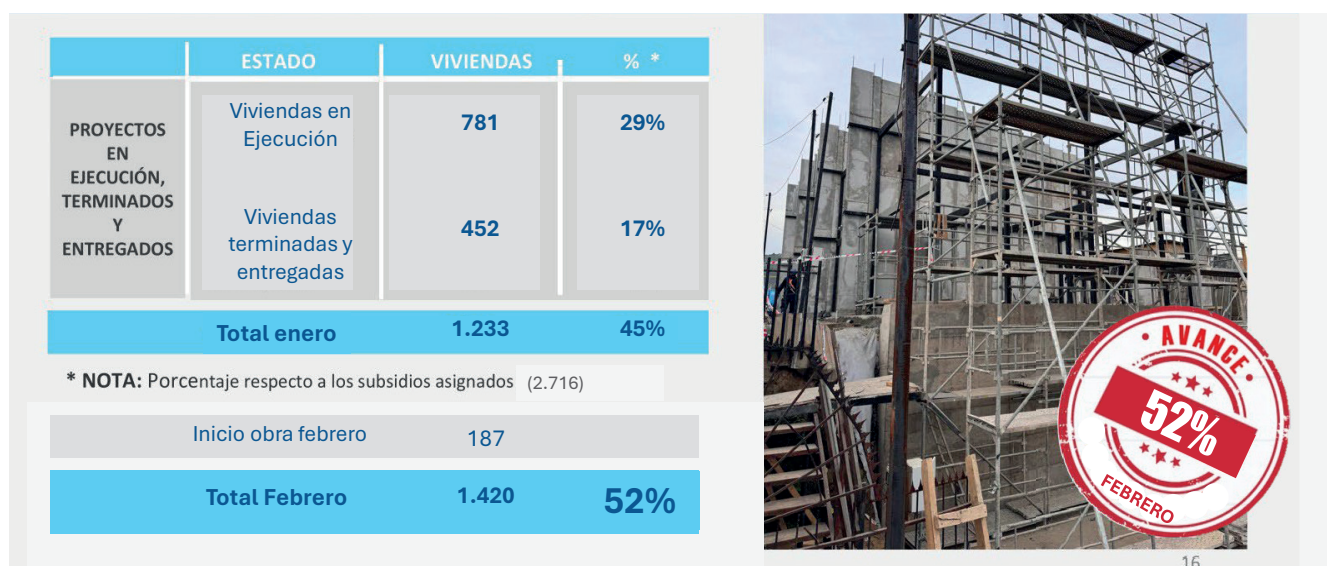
| | ESTADO | VIVIENDAS | % * |
|---|---|---|---|
| PROYECTOS EN EJECUCIÓN, TERMINADOS Y ENTREGADOS | Viviendas en Ejecución | 781 | 29% |
| | Viviendas terminadas y entregadas | 452 | 17% |
| | Total enero | 1.233 | 45% |

* NOTA: Porcentaje respecto a los subsidios asignados (2.716)

| Inicio obra febrero | 187 | |
|---|---|---|
| Total Febrero | 1.420 | 52% |

AVANCE
52%
FEBRERO

16